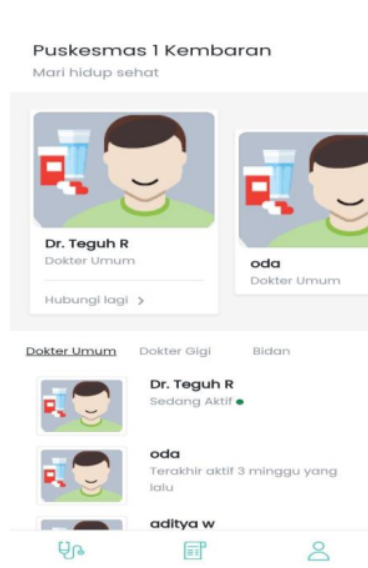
Puskesmas 1 Kembaran
Mari hidup sehat

Dr. Teguh R
Dokter Umum

Hubungi lagi >

oda
Dokter Umum

Dokter Umum
Dokter Gigi
Bidan

Dr. Teguh R
Sedang Aktif

oda
Terakhir aktif 3 minggu yang lalu

aditya w